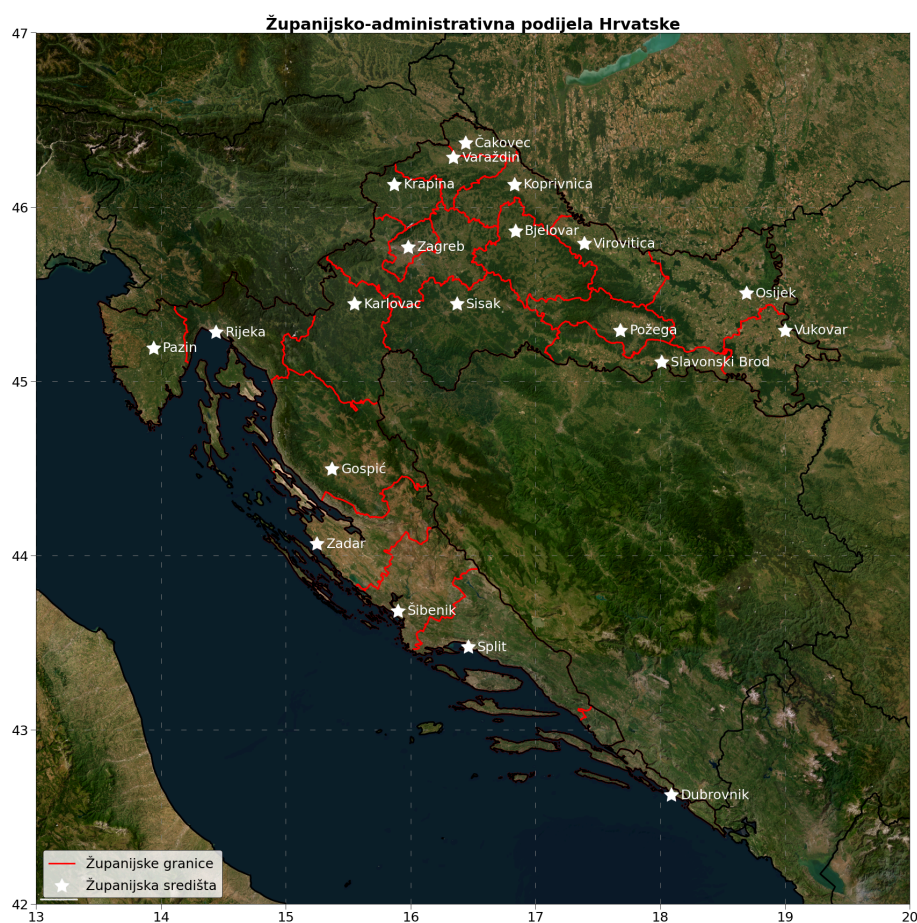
Županijsko-administrativna podijela Hrvatske

47
46
45
44
43
42

13
14
15
16
17
18
19
20

Čakovec
Varaždin
Krapina
Koprivnica
Bjelovar
Virovitica
Zagreb
Osijek
Karlovac
Sisak
Rijeka
Požega
Vukovar
Pazin
Slavonski Brod
Gospić
Zadar
Šibenik
Split
Dubrovnik

Županijske granice
Županijska središta